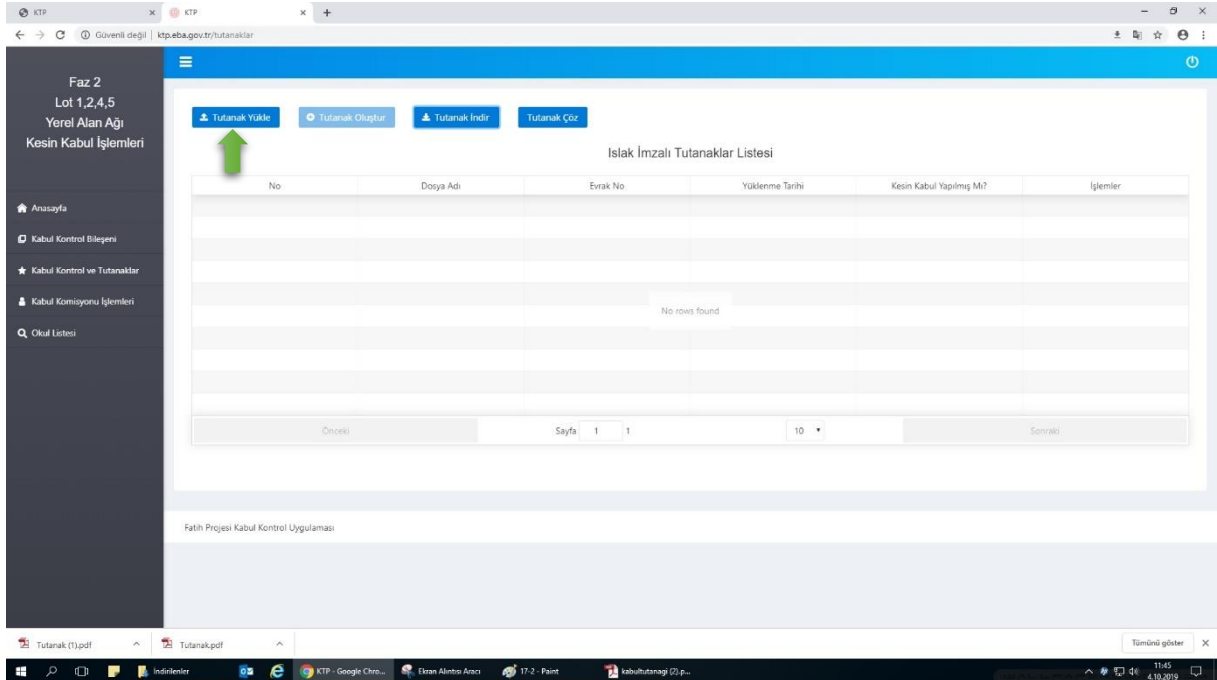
KTP
KTP
Güvenli değil | ktp.eba.gov.tr/tutanaklar

Faz 2
Lot 1,2,4,5
Yerel Alan Ağı
Kesin Kabul İşlemleri

Anasayfa
Kabul Kontrol Bileşeni
Kabul Kontrol ve Tutanaklar
Kabul Komisyonu İşlemleri
Okul Listesi

Tutanak Yükle
Tutanak Oluştur
Tutanak İndir
Tutanak Çöz

Islak İmzalı Tutanaklar Listesi

| No | Dosya Adı | Evrak No | Yüklenme Tarihi | Kesin Kabul Yapılmış Mı? | İşlemler |
|---|---|---|---|---|---|

No rows found

Önceki
Sayfa 1 1
10
Sonraki

Fatih Projesi Kabul Kontrol Uygulaması

Tutanak (1).pdf
Tutanak.pdf
Tümünü göster

İndirilenler
KTP - Google Chro...
Ekran Alıntısı Aracı
17-2 - Paint
kabultutanagi (2).p...
11:45
4.10.2019